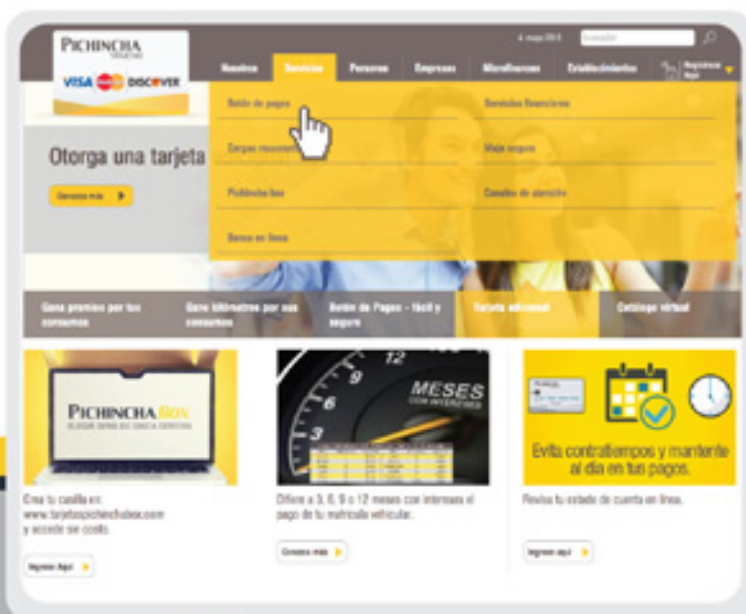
PICHINCHA

VISA DISCOVER

4 mayo 2015 Buscador

Nosotros Servicios Personas Empresas Microfinanzas Establecimientos Regístrese Aquí

Botón de pagos

Servicios financieros

Cargos recurrentes

Viaje seguro

Pichincha box

Canales de atención

Banca en línea

Otorga una tarjeta

Conozca más

Gana premios por tus consumos

Gana kilómetros por sus consumos

Botón de Pagos - fácil y seguro

Tarjeta adicional

Catálogo virtual

PICHINCHA BOX

Crea tu casilla en: www.tarjetaspichinchabox.com y accede sin costo.

Ingrese Aquí

12

MESES CON INTERESES

3

Difiere a 3, 6, 9 o 12 meses con intereses el pago de tu matrícula vehicular.

Conozca más

Evita contratiempos y mantente al día en tus pagos.

Revisa tu estado de cuenta en línea.

Ingrese aquí